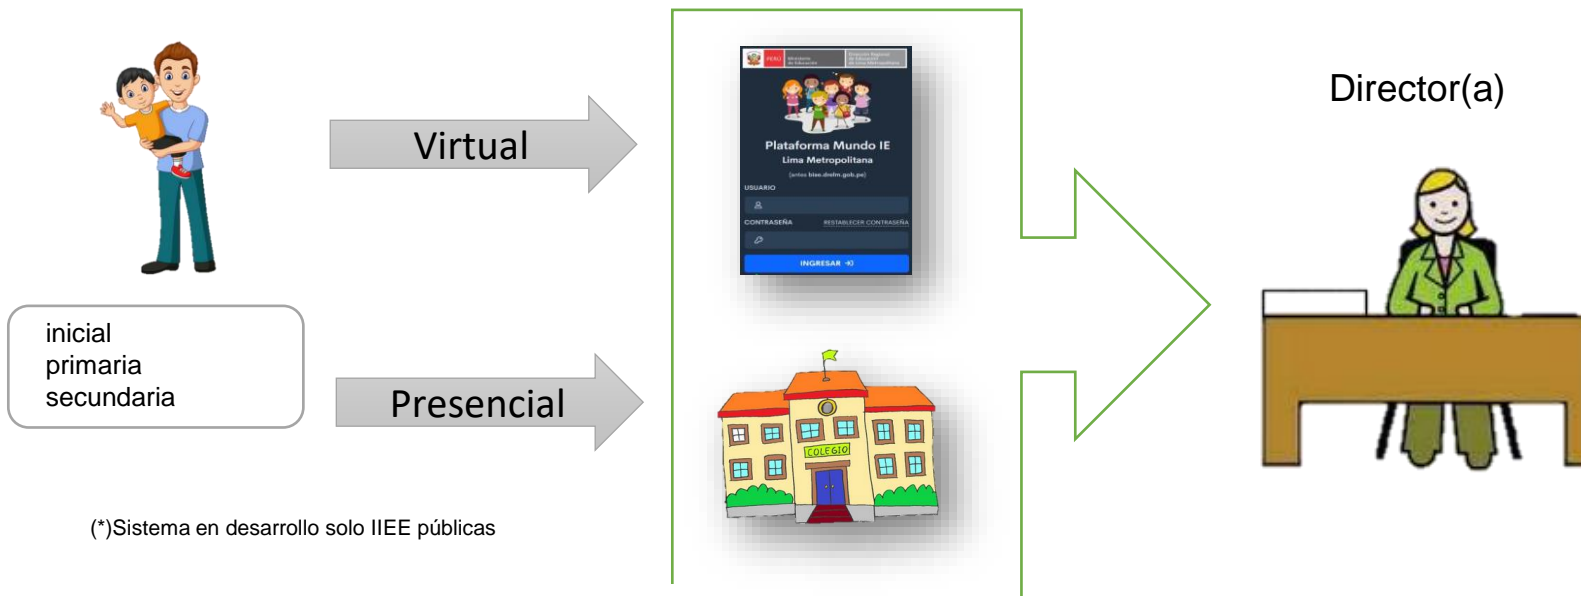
inicial
primaria
secundaria

Virtual

Presencial

(*)Sistema en desarrollo solo IIEE públicas

PERÚ Ministerio de Educación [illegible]

Plataforma Mundo IE
Lima Metropolitana
(antes bias.drelm.gob.pe)

USUARIO

CONTRASEÑA RESTABLECER CONTRASEÑA

INGRESAR

COLEGIO

Director(a)